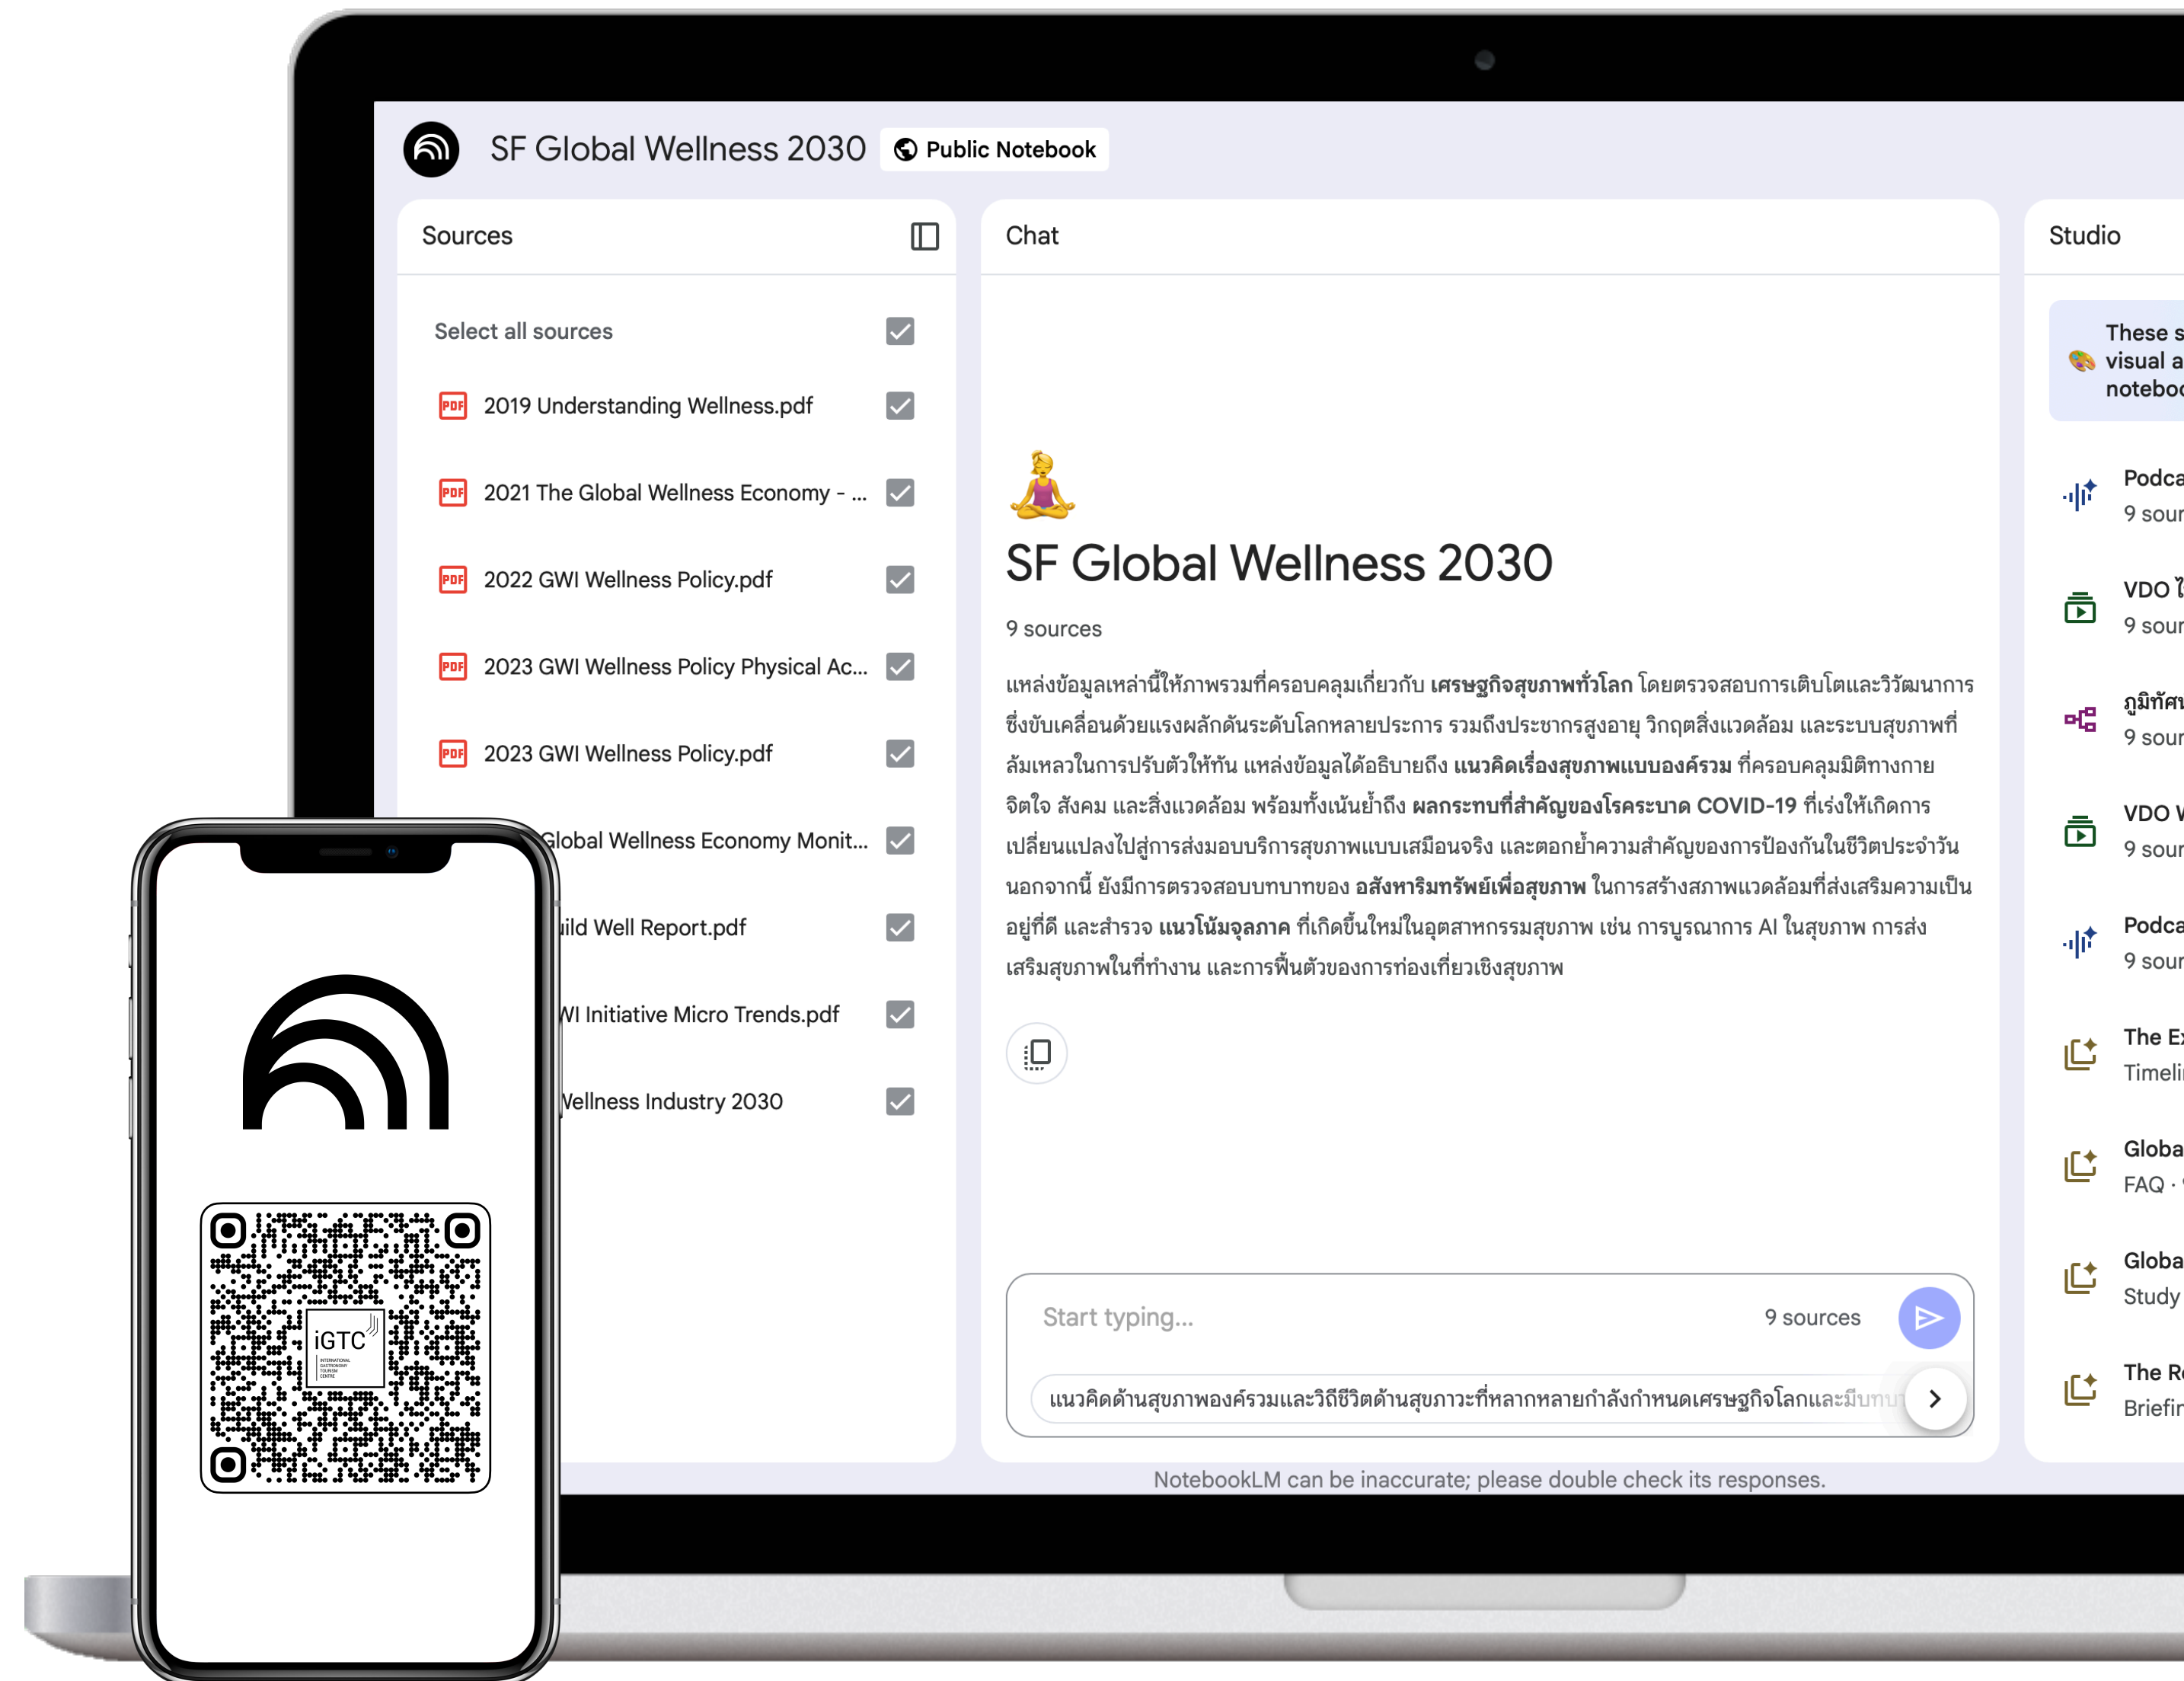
SF Global Wellness 2030 Public Notebook

Sources

Select all sources

PDF 2019 Understanding Wellness.pdf

PDF 2021 The Global Wellness Economy - ...

PDF 2022 GWI Wellness Policy.pdf

PDF 2023 GWI Wellness Policy Physical Ac...

PDF 2023 GWI Wellness Policy.pdf

Global Wellness Economy Monit...

ild Well Report.pdf

WI Initiative Micro Trends.pdf

Vellness Industry 2030

Chat

SF Global Wellness 2030

9 sources

แหล่งข้อมูลเหล่านี้ให้ภาพรวมที่ครอบคลุมเกี่ยวกับ **เศรษฐกิจสุขภาพทั่วโลก** โดยตรวจสอบการเติบโตและวิวัฒนาการซึ่งขับเคลื่อนด้วยแรงผลักดันระดับโลกหลายประการ รวมถึงประชากรสูงอายุ วิกฤตสิ่งแวดล้อม และระบบสุขภาพที่ล้มเหลวในการปรับตัวให้ทัน แหล่งข้อมูลได้อธิบายถึง **แนวคิดเรื่องสุขภาพแบบองค์รวม** ที่ครอบคลุมมิติทางกาย จิตใจ สังคม และสิ่งแวดล้อม พร้อมทั้งเน้นย้ำถึง **ผลกระทบที่สำคัญของโรคระบาด COVID-19** ที่เร่งให้เกิดการเปลี่ยนแปลงไปสู่การส่งมอบบริการสุขภาพแบบเสมือนจริง และตอกย้ำความสำคัญของการป้องกันในชีวิตประจำวัน นอกจากนี้ ยังมีการตรวจสอบบทบาทของ **อสังหาริมทรัพย์เพื่อสุขภาพ** ในการสร้างสภาพแวดล้อมที่ส่งเสริมความเป็นอยู่ที่ดี และสำรวจ **แนวโน้มจุลภาค** ที่เกิดขึ้นใหม่ในอุตสาหกรรมสุขภาพ เช่น การบูรณาการ AI ในสุขภาพ การส่งเสริมสุขภาพในที่ทำงาน และการฟื้นตัวของการท่องเที่ยวเชิงสุขภาพ

Start typing...

9 sources

แนวคิดด้านสุขภาพองค์รวมและวิถีชีวิตด้านสุขภาวะที่หลากหลายกำลังกำหนดเศรษฐกิจโลกและมีบทบ

NotebookLM can be inaccurate; please double check its responses.

Studio

These s visual a noteboo

Podca 9 sour

VDO ไ 9 sour

ภูมิทัศ 9 sour

VDO W 9 sour

Podca 9 sour

The E Timeli

Globa FAQ ·

Globa Study

The R Briefir

iGTC